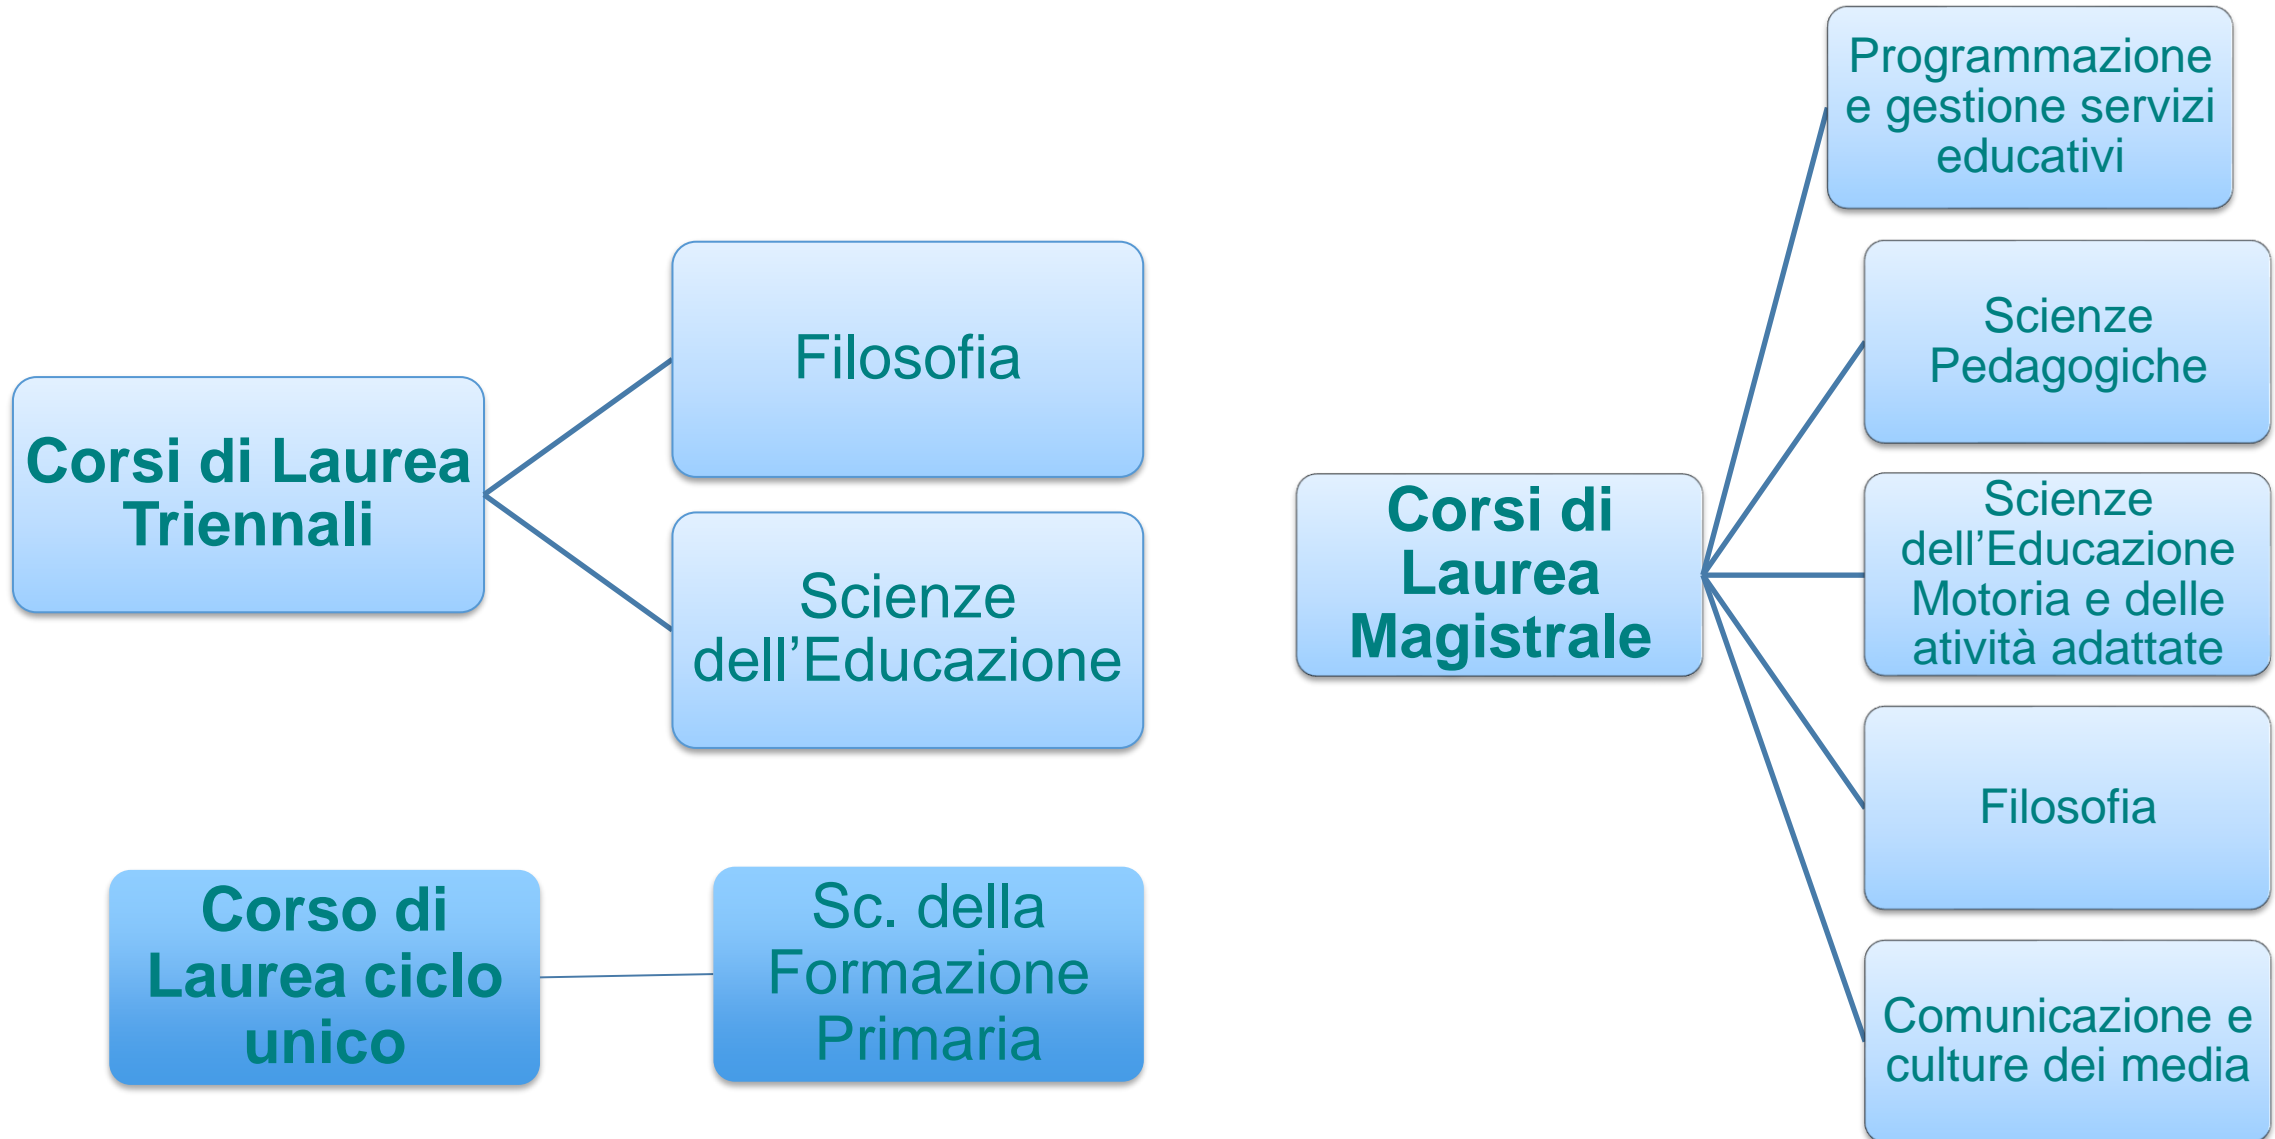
Corsi di Laurea Triennali

Filosofia

Scienze dell’Educazione

Corso di Laurea ciclo unico

Sc. della Formazione Primaria

Corsi di Laurea Magistrale

Programmazione e gestione servizi educativi

Scienze Pedagogiche

Scienze dell’Educazione Motoria e delle atività adattate

Filosofia

Comunicazione e culture dei media